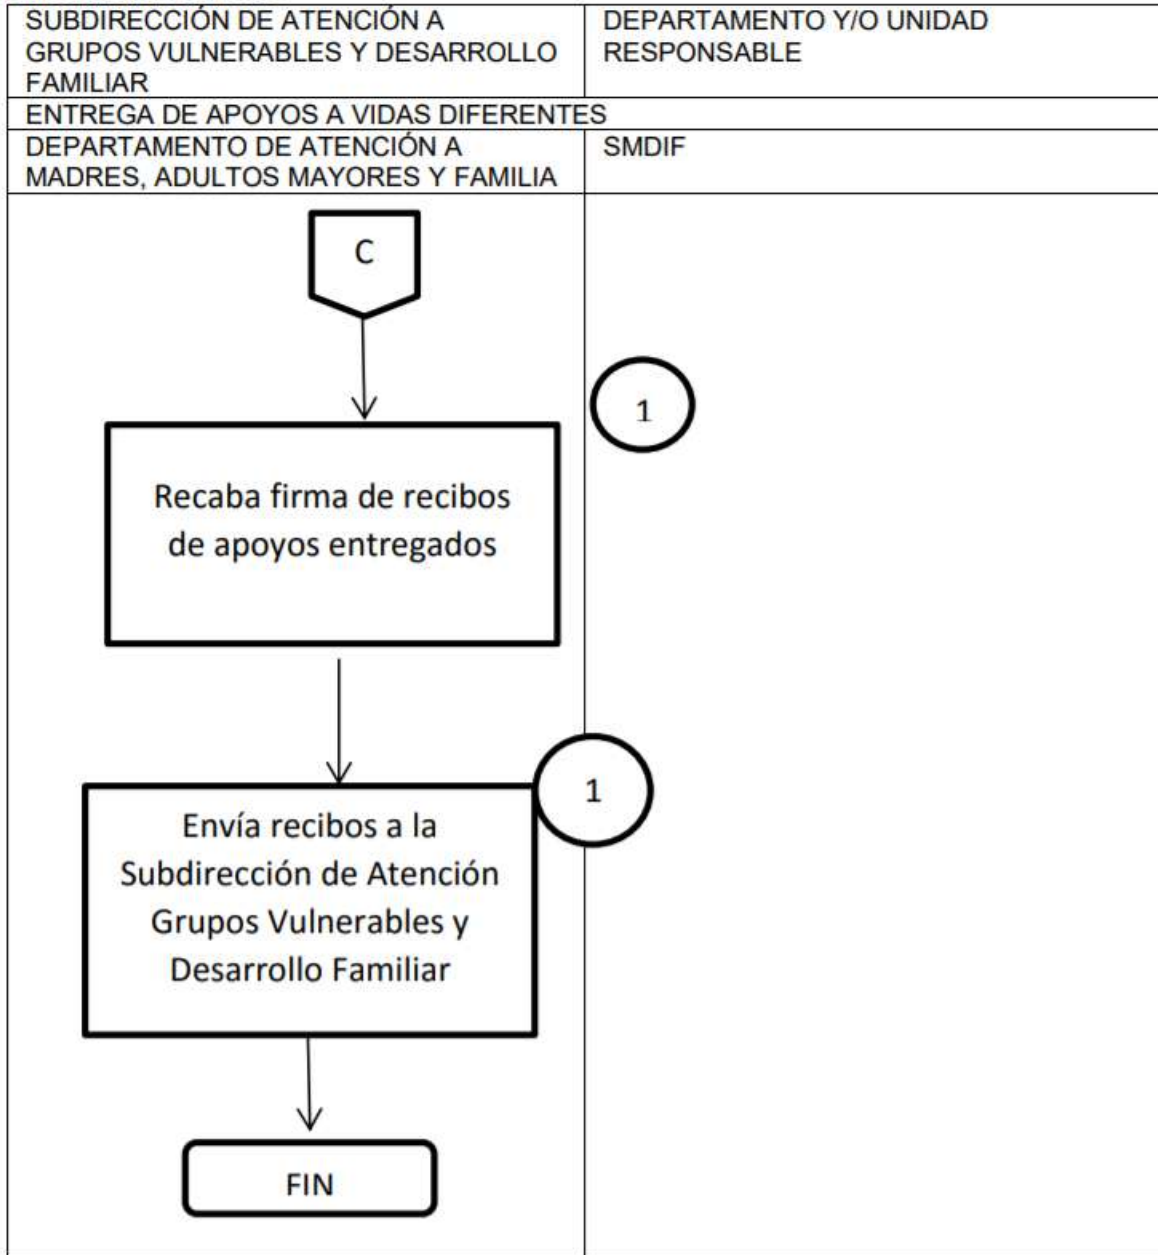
| SUBDIRECCIÓN DE ATENCIÓN A GRUPOS VULNERABLES Y DESARROLLO FAMILIAR | DEPARTAMENTO Y/O UNIDAD RESPONSABLE |
|---|---|
| ENTREGA DE APOYOS A VIDAS DIFERENTES | |
| DEPARTAMENTO DE ATENCIÓN A MADRES, ADULTOS MAYORES Y FAMILIA | SMDIF |

C

1

Recaba firma de recibos de apoyos entregados

1

Envía recibos a la Subdirección de Atención Grupos Vulnerables y Desarrollo Familiar

FIN